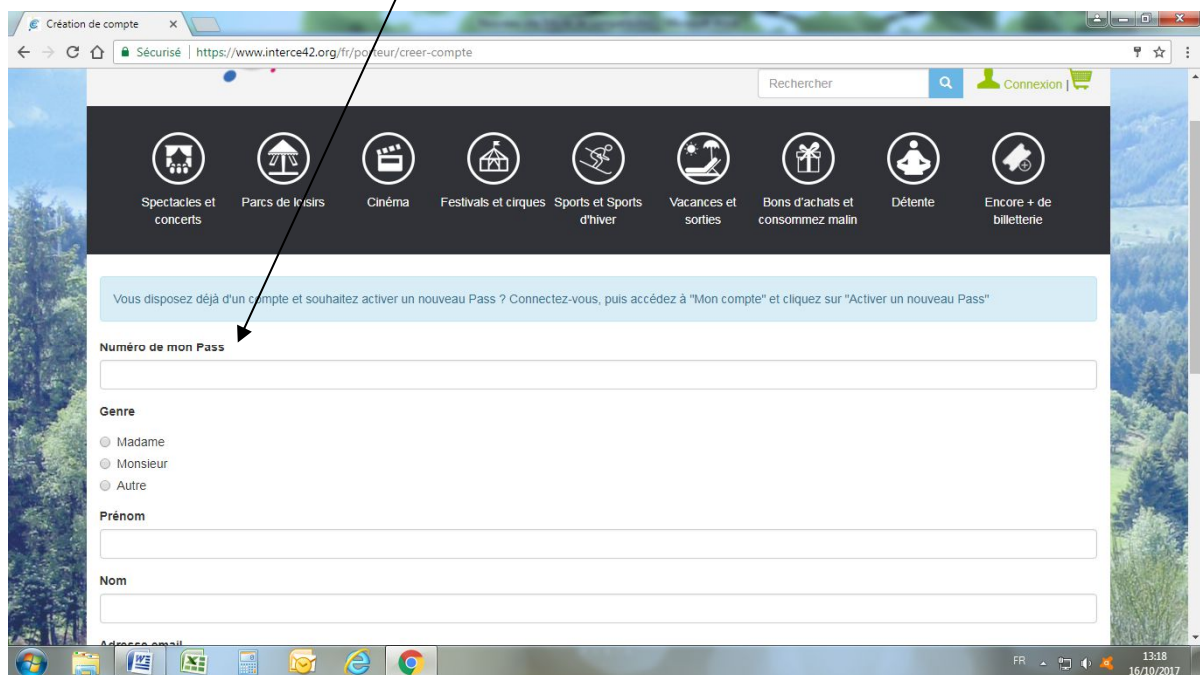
Création de compte ×

Sécurisé | https://www.interce42.org/fr/porteur/creer-compte

Rechercher

Connexion |

Spectacles et concerts
Parcs de loisirs
Cinéma
Festivals et cirques
Sports et Sports d'hiver
Vacances et sorties
Bons d'achats et consommez malin
Détente
Encore + de billetterie

Vous disposez déjà d'un compte et souhaitez activer un nouveau Pass ? Connectez-vous, puis accédez à "Mon compte" et cliquez sur "Activer un nouveau Pass"

Numéro de mon Pass

Genre

Madame
Monsieur
Autre

Prénom

Nom

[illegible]

FR
13:18
16/10/2017